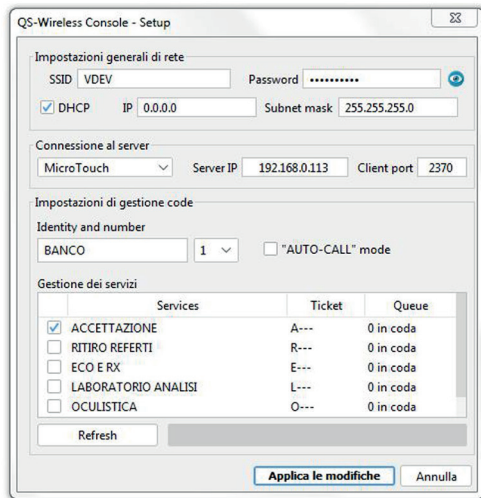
QS-Wireless Console - Setup

Impostazioni generali di rete

SSID VDEV

Password ••••••••••

DHCP

IP 0.0.0.0

Subnet mask 255.255.255.0

Connessione al server

MicroTouch

Server IP 192.168.0.113

Client port 2370

Impostazioni di gestione code

Identity and number

BANCO

1

"AUTO-CALL" mode

Gestione dei servizi

| | Services | Ticket | Queue |
|---|---|---|---|
| ☑ | ACCETTAZIONE | A--- | 0 in coda |
| ☐ | RITIRO REFERTI | R--- | 0 in coda |
| ☐ | ECO E RX | E--- | 0 in coda |
| ☐ | LABORATORIO ANALISI | L--- | 0 in coda |
| ☐ | OCULISTICA | O--- | 0 in coda |

Refresh

Applica le modifiche

Annulla